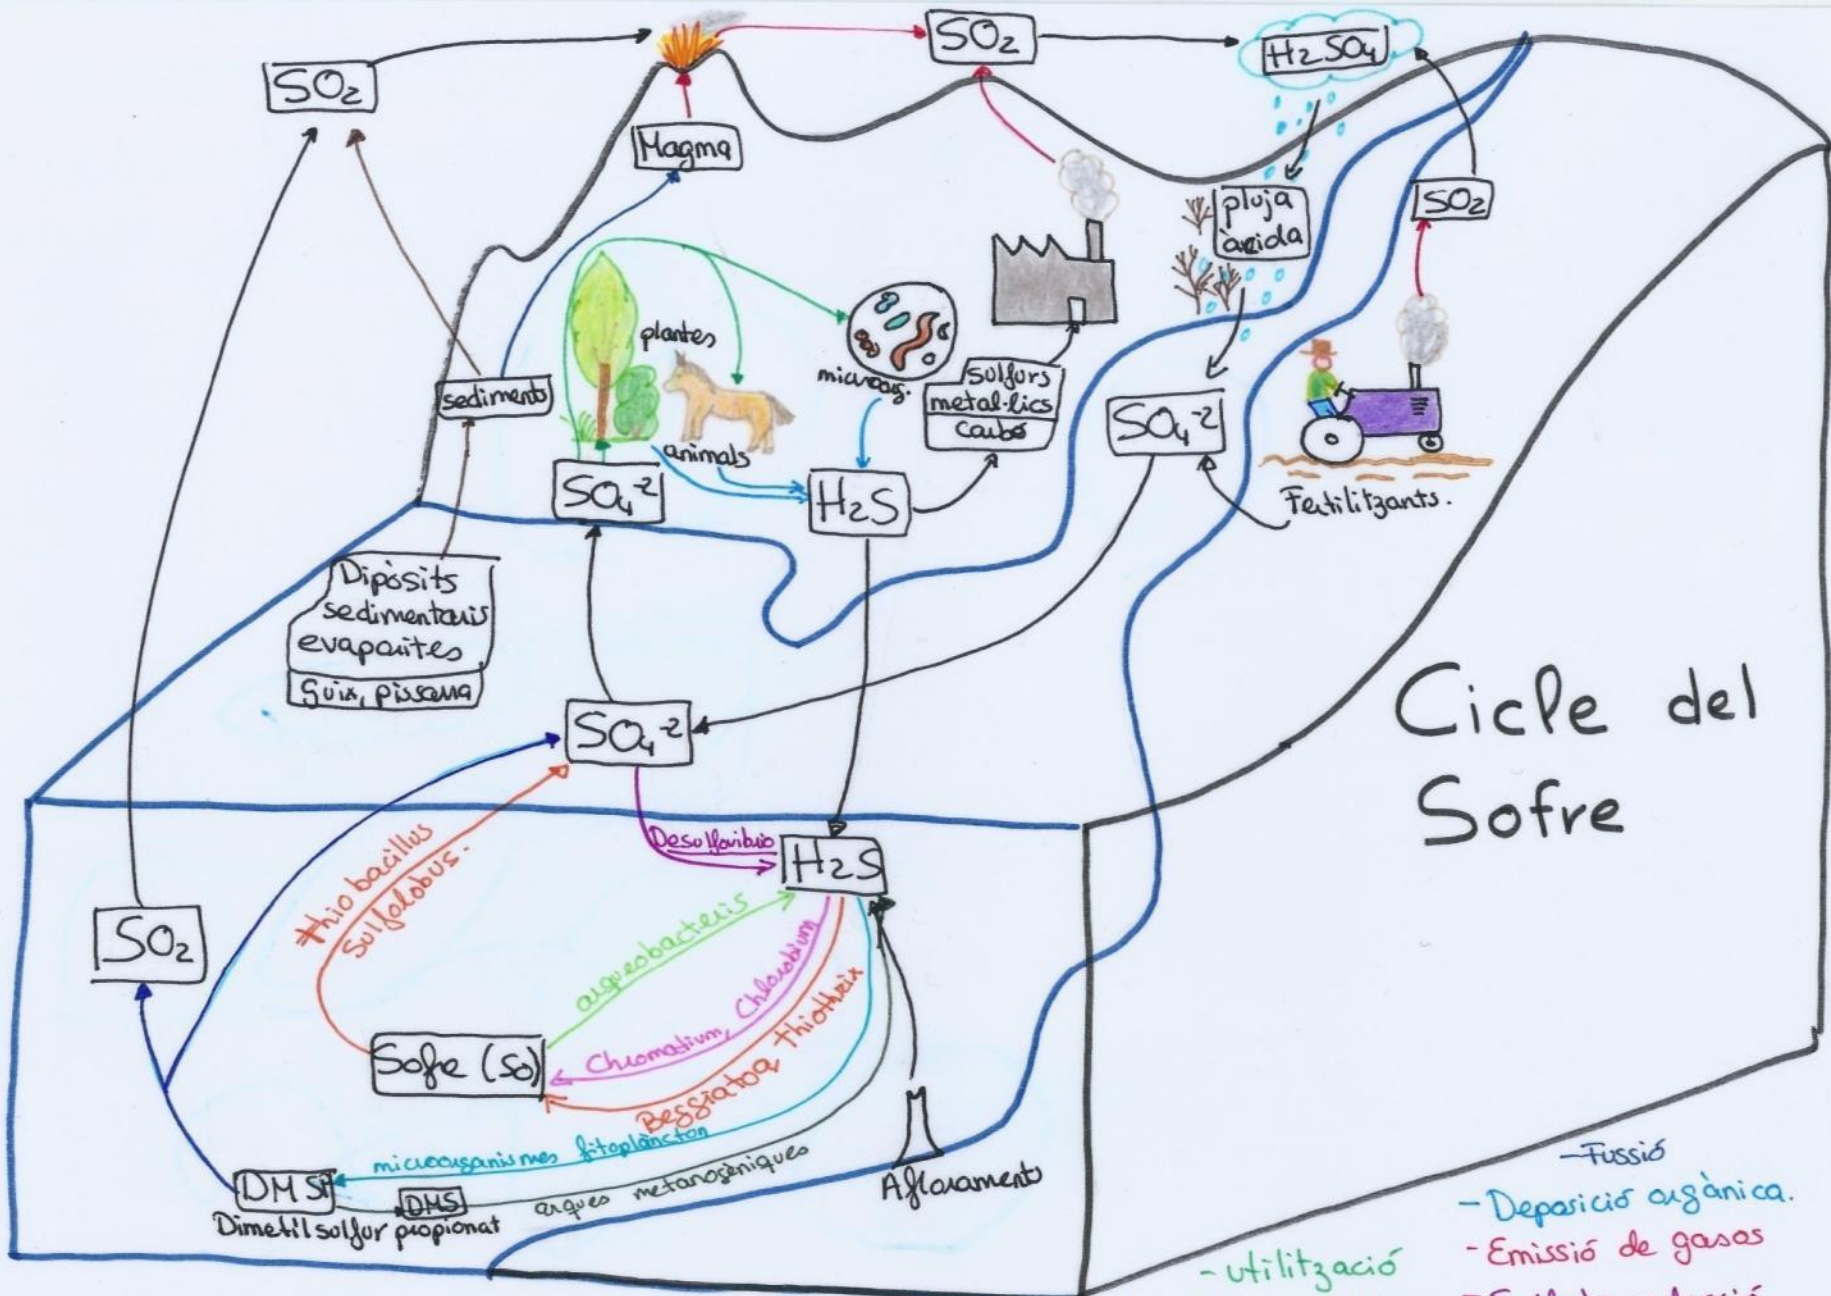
$SO_2$

$SO_2$

$H_2SO_4$

Magma

pluja àcida

$SO_2$

plantes

microorg.

sediments

sulfurs metal·lics carbó

$SO_4^{-2}$

animals

$SO_4^{-2}$

$H_2S$

Fertilitzants.

Dipòsits sedimentaris evaporites

Guix, pissarra

$SO_4^{-2}$

Cicle del Sofre

Desulfovibrio

$H_2S$

$SO_2$

Thiobacillus

Sulfolobus.

arqueobacteris

Chromatium, Chlorobium

Sofre (S0)

Chromatium, Chlorobium

Beggiatoa thiothrix

microorganismes fitoplàncton

DMS

DMS

arques metanogèniques

Dimetilsulfur propionat

Aflorament

-Fussió

- Deposició orgànica.

- Emissió de gasos

- utilització

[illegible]